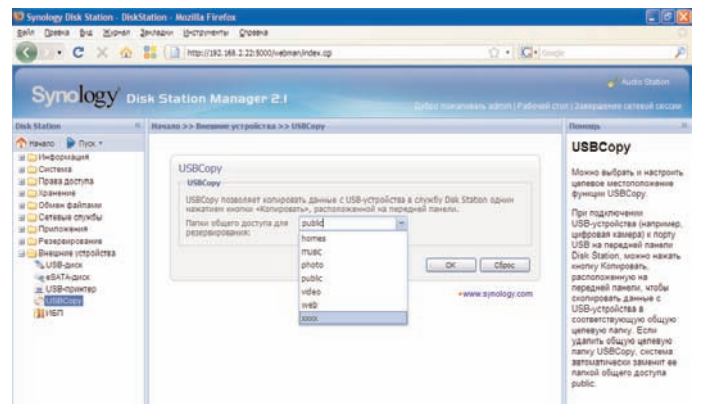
Synology Disk Station - DiskStation - Mozilla Firefox

Файл Правка Вид Журнал Закладки Инструменты Справка

http://192.168.2.22:5000/webman/index.cgi

Google

Audio Station

Synology Disk Station Manager 2.1

Добро пожаловать admin | Рабочий стол | Завершение сетевой сессии

Disk Station

Начало Пуск

Информация
Система
Права доступа
Хранение
Обмен файлами
Сетевые службы
Приложения
Резервирование
Внешние устройства
USB-диск
eSATA-диск
USB-принтер
USBCopy
ИБП

Начало >> Внешние устройства >> USBCopy

USBCopy

USBCopy

USBCopy позволяет копировать данные с USB-устройства в службу Disk Station одним нажатием кнопки «Копировать», расположенной на передней панели.

Папки общего доступа для резервирования:

public

homes
music
photo
public
video
web
xxxx

OK

Сброс

www.synology.com

Помощь

USBCopy

Можно выбрать и настроить целевое местоположение функции USBCopy.

При подключении USB-устройства (например, цифровой камеры) к порту USB на передней панели Disk Station, можно нажать кнопку Копировать, расположенную на передней панели, чтобы скопировать данные с USB-устройства в соответствующую общую целевую папку. Если удалить общую целевую папку USBCopy, система автоматически заменит ее папкой общего доступа public.